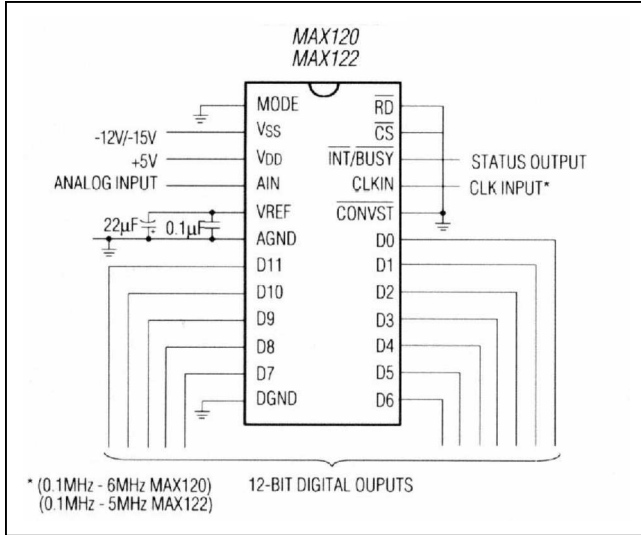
MAX120
MAX122

MODE
VSS
VDD
AIN
VREF
AGND
D11
D10
D9
D8
D7
DGND

$\overline{RD}$
$\overline{CS}$
$\overline{INT}/BUSY$
$\overline{CLKIN}$
$\overline{CONVST}$
D0
D1
D2
D3
D4
D5
D6

-12V/-15V
+5V
ANALOG INPUT
22µF
0.1µF

STATUS OUTPUT
CLK INPUT*

* (0.1MHz - 6MHz MAX120)
(0.1MHz - 5MHz MAX122)

12-BIT DIGITAL OUPUTS